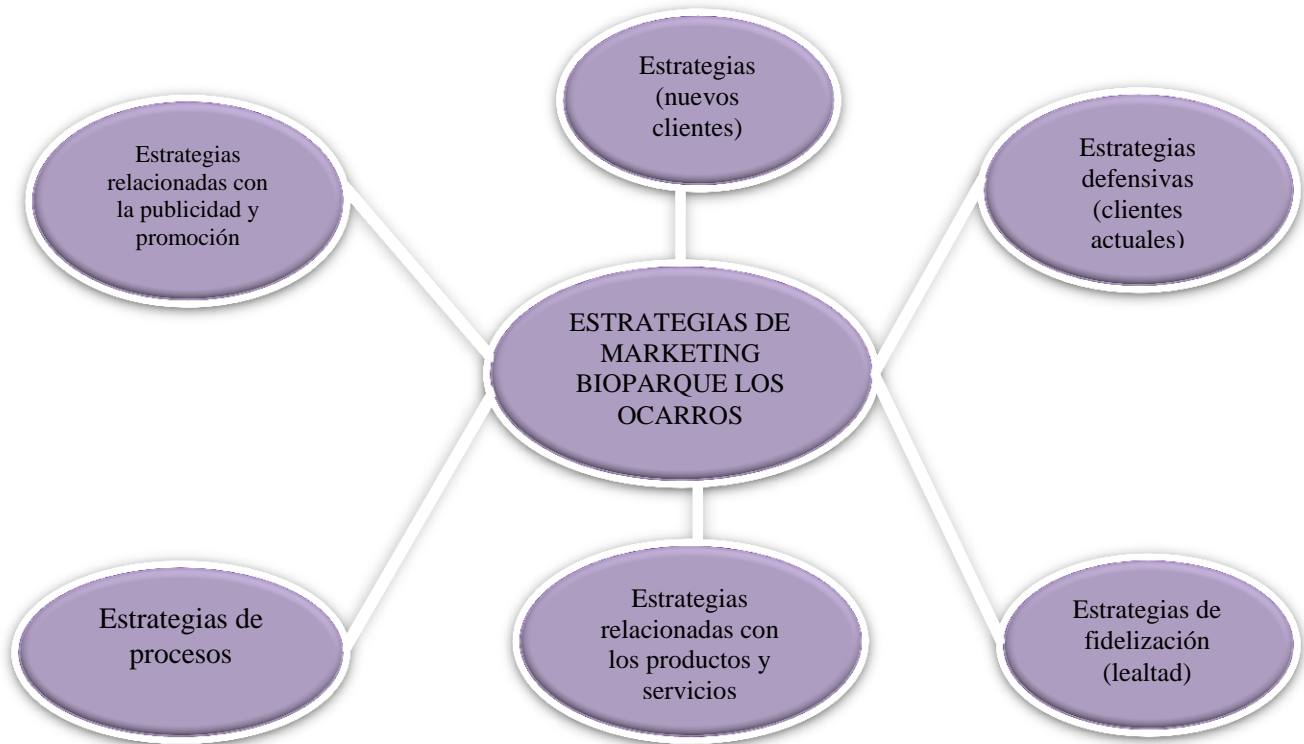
Estrategias (nuevos clientes)

Estrategias relacionadas con la publicidad y promoción

Estrategias defensivas (clientes actuales)

ESTRATEGIAS DE MARKETING BIOPARQUE LOS OCARROS

Estrategias de procesos

Estrategias relacionadas con los productos y servicios

Estrategias de fidelización (lealtad)